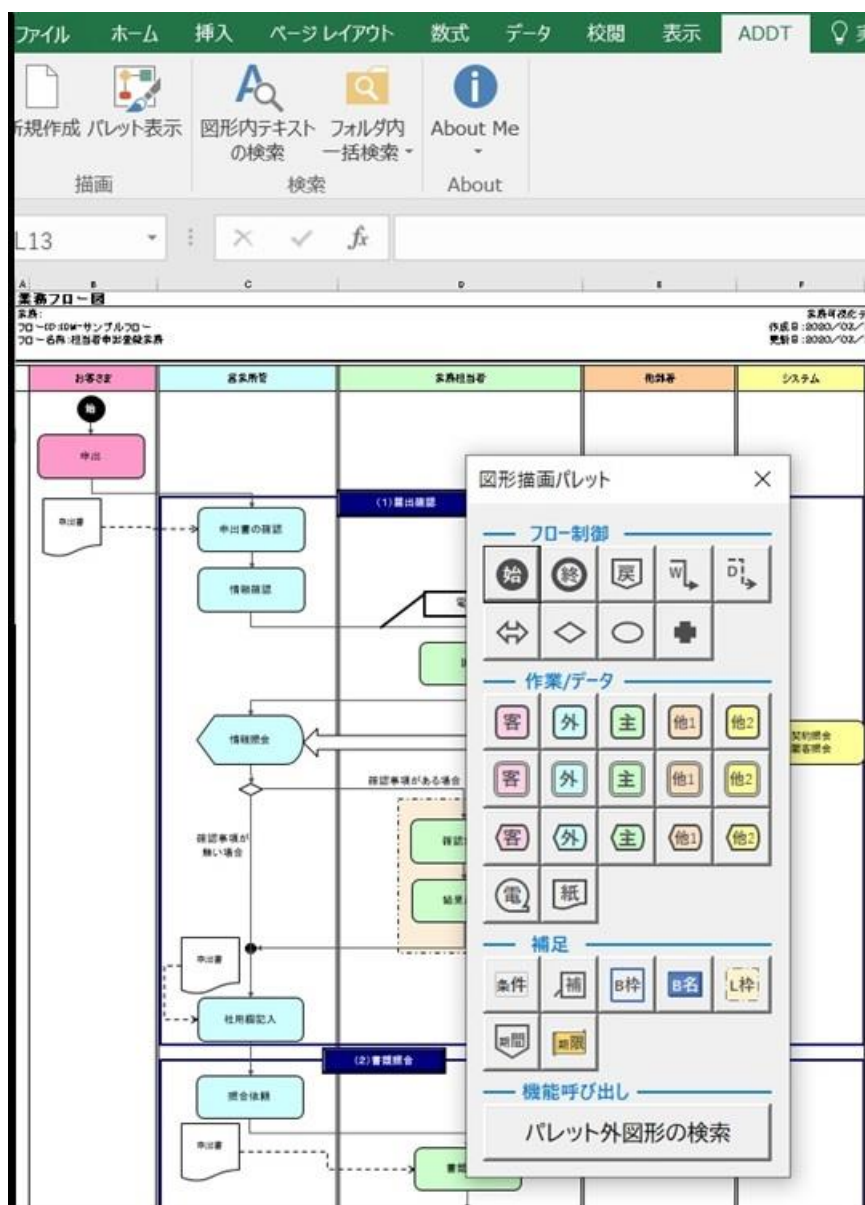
ファイル ホーム 挿入 ページレイアウト 数式 データ 校閲 表示 ADDT

新規作成 パレット表示
描画
図形内テキストの検索 フォルダ内一括検索
検索
About Me
About

L13
$f_x$

A B C D E F

業務フロー図
業務:
フローID:IDM-サンプルフロー
フロー名称:担当者申出登録業務

業務可視化
作成日:2020/02/
更新日:2020/02/

| お客さま | 営業所管 | 業務担当者 | 他部署 | システム |
|---|---|---|---|---|

始
申出
申出書
申出書の確認
(1)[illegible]
情報確認
情報照会
確認事項がある場合
確認事項が無い場合
申出書
社用箱記入
(2)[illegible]
照会依頼
申出書
契約照会
顧客照会

図形描画パレット ×
フロー制御
始 終 戻 W D
作業/データ
客 外 主 他1 他2
客 外 主 他1 他2
客 外 主 他1 他2
電 紙
補足
条件 補 B枠 B名 L枠
期間 期限
機能呼び出し
パレット外図形の検索